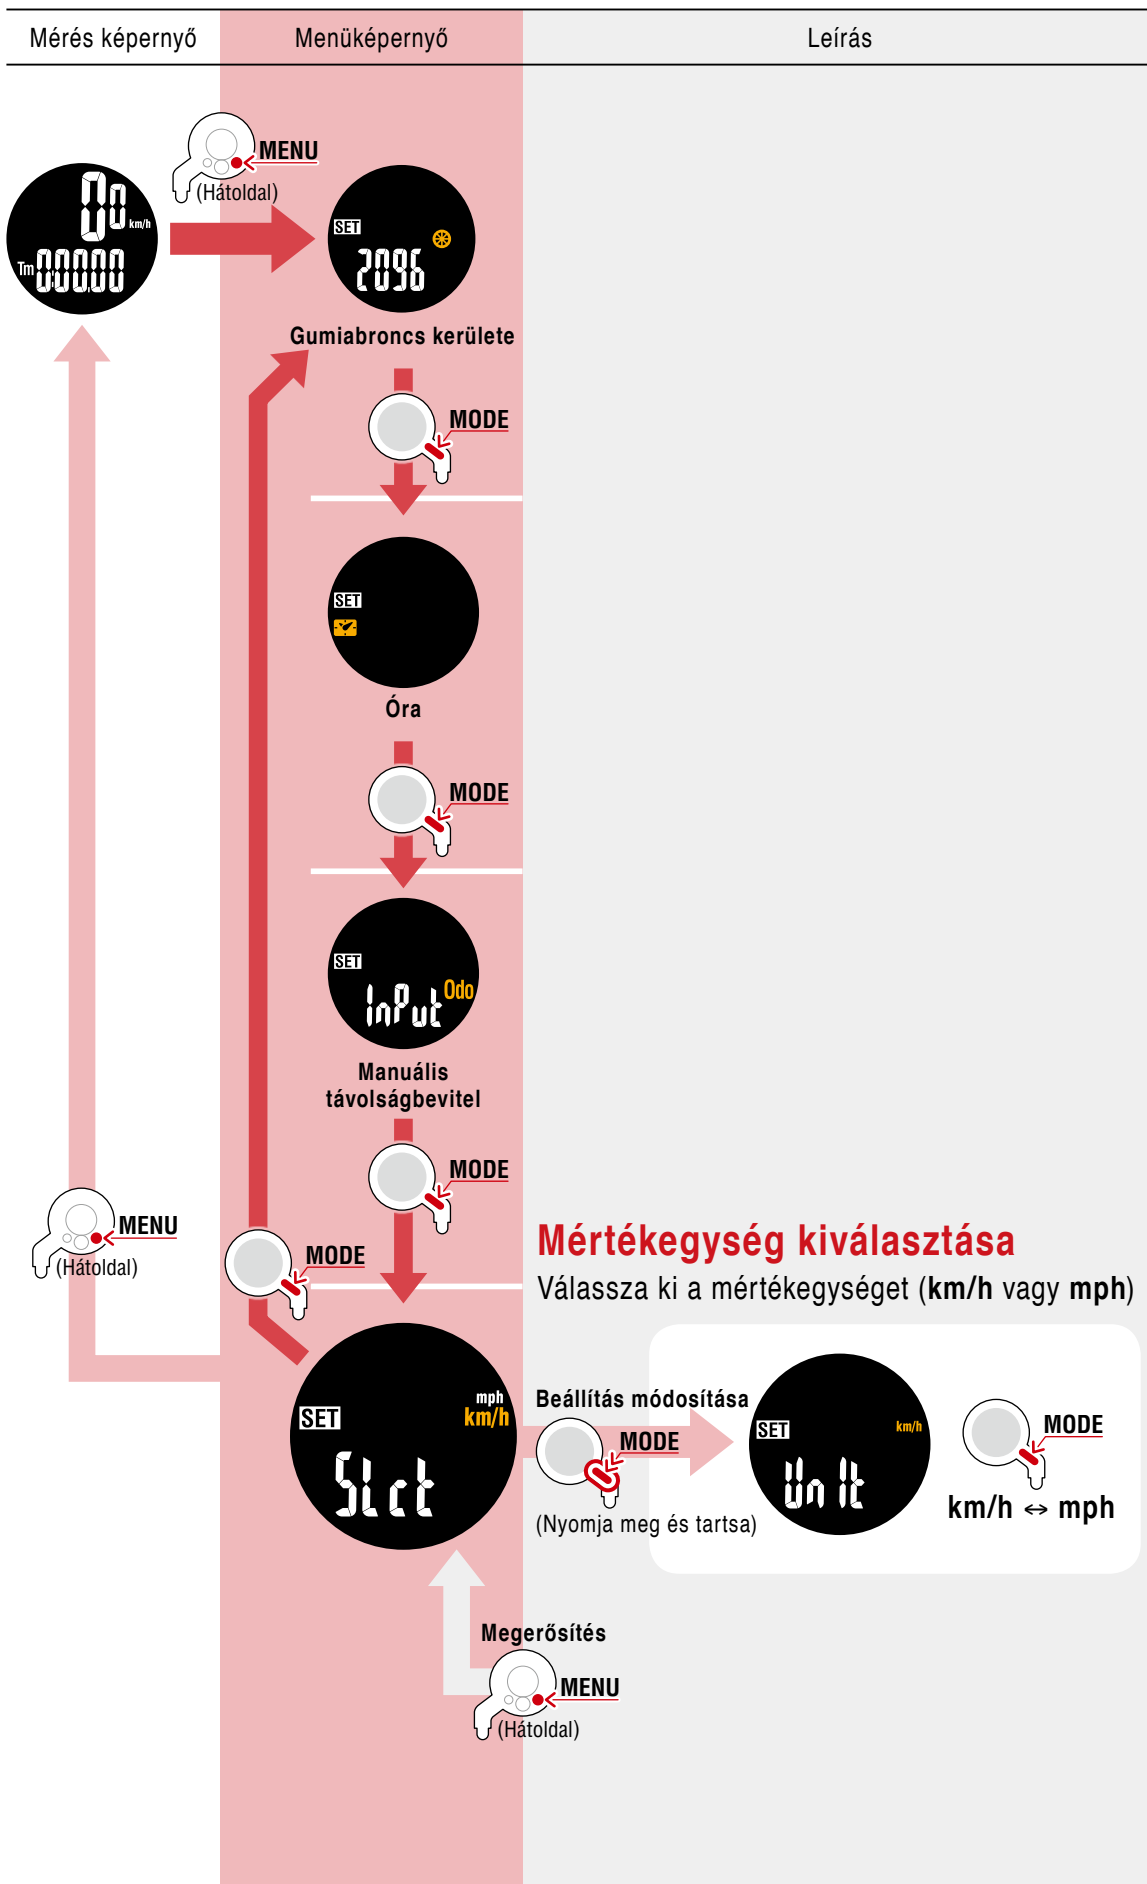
| Mérés képernyő | Menüképernyő | Leírás |
|---|---|---|

MENU
(Hátoldal)

00 km/h
Tm 00000

SET
2096

Gumiabroncs kerülete

MODE

SET

Óra

MODE

SET
InPut Odo

Manuális távolságbevitel

MODE

MENU
(Hátoldal)

MODE

Mértékegység kiválasztása
Válassza ki a mértékegységet (**km/h** vagy **mph**)

SET
mph
km/h
SLct

Beállítás módosítása
MODE
(Nyomja meg és tartsa)

SET
km/h
Unit

MODE
km/h ↔ mph

Megerősítés
MENU
(Hátoldal)